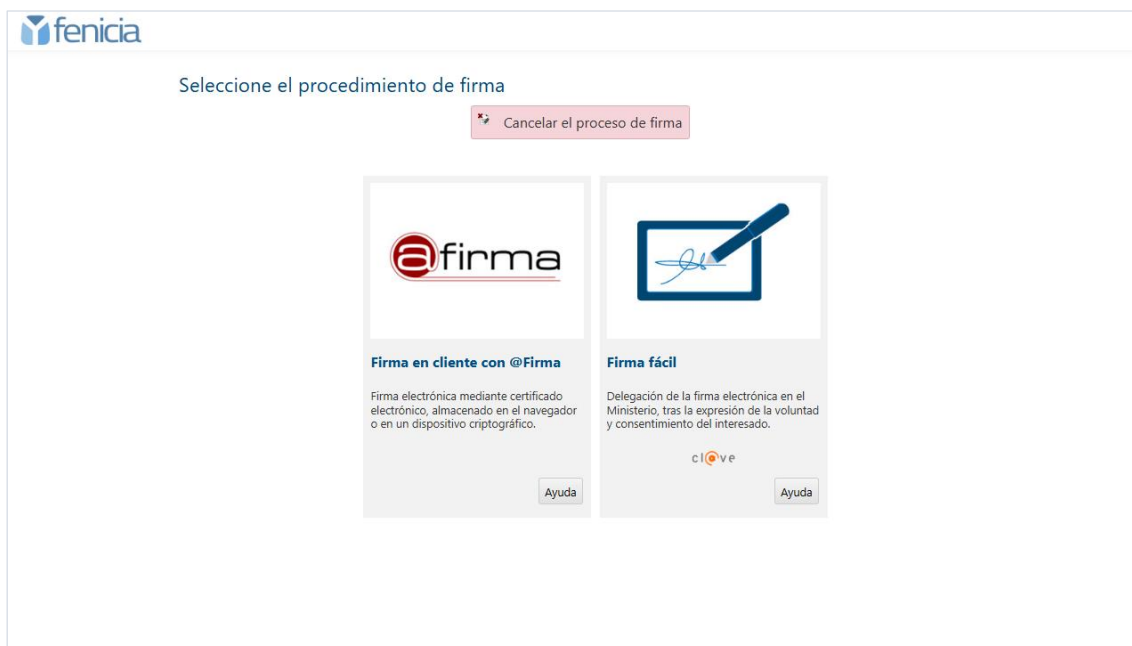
fenicia

Seleccione el procedimiento de firma

Cancelar el proceso de firma

@firma

Firma en cliente con @Firma

Firma electrónica mediante certificado electrónico, almacenado en el navegador o en un dispositivo criptográfico.

Ayuda

Firma fácil

Delegación de la firma electrónica en el Ministerio, tras la expresión de la voluntad y consentimiento del interesado.

cl@ve

Ayuda